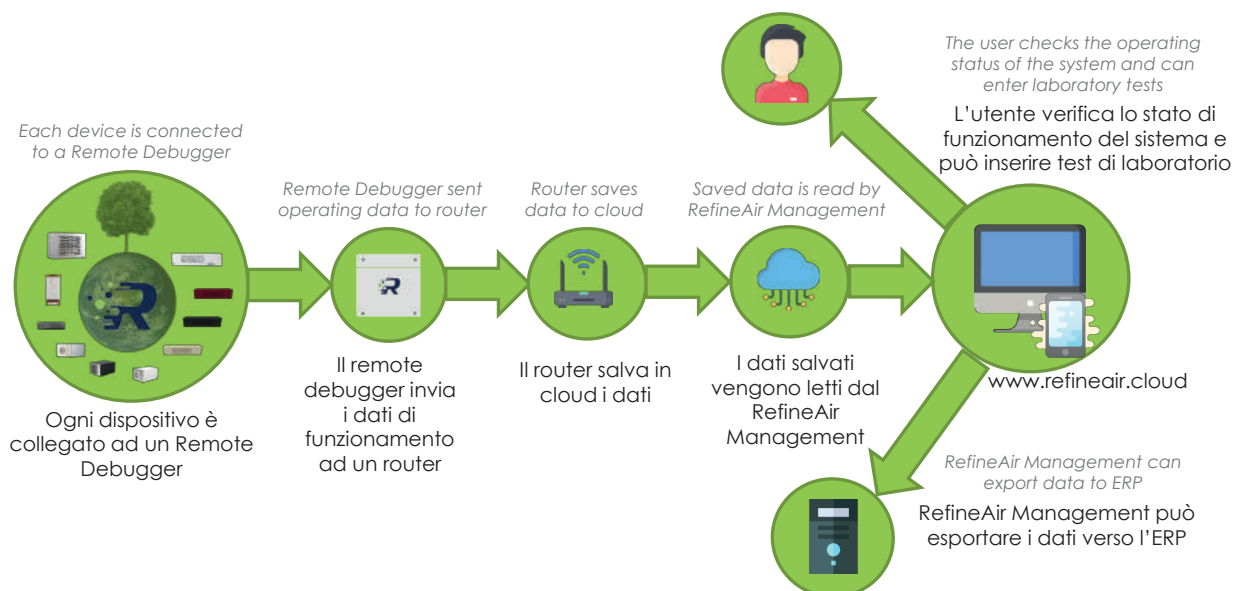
Each device is connected to a Remote Debugger

Ogni dispositivo è collegato ad un Remote Debugger

Remote Debugger sent operating data to router

Il remote debugger invia i dati di funzionamento ad un router

Router saves data to cloud

Il router salva in cloud i dati

Saved data is read by RefineAir Management

I dati salvati vengono letti dal RefineAir Management

The user checks the operating status of the system and can enter laboratory tests

L'utente verifica lo stato di funzionamento del sistema e può inserire test di laboratorio

www.refineair.cloud

RefineAir Management can export data to ERP

RefineAir Management può esportare i dati verso l'ERP